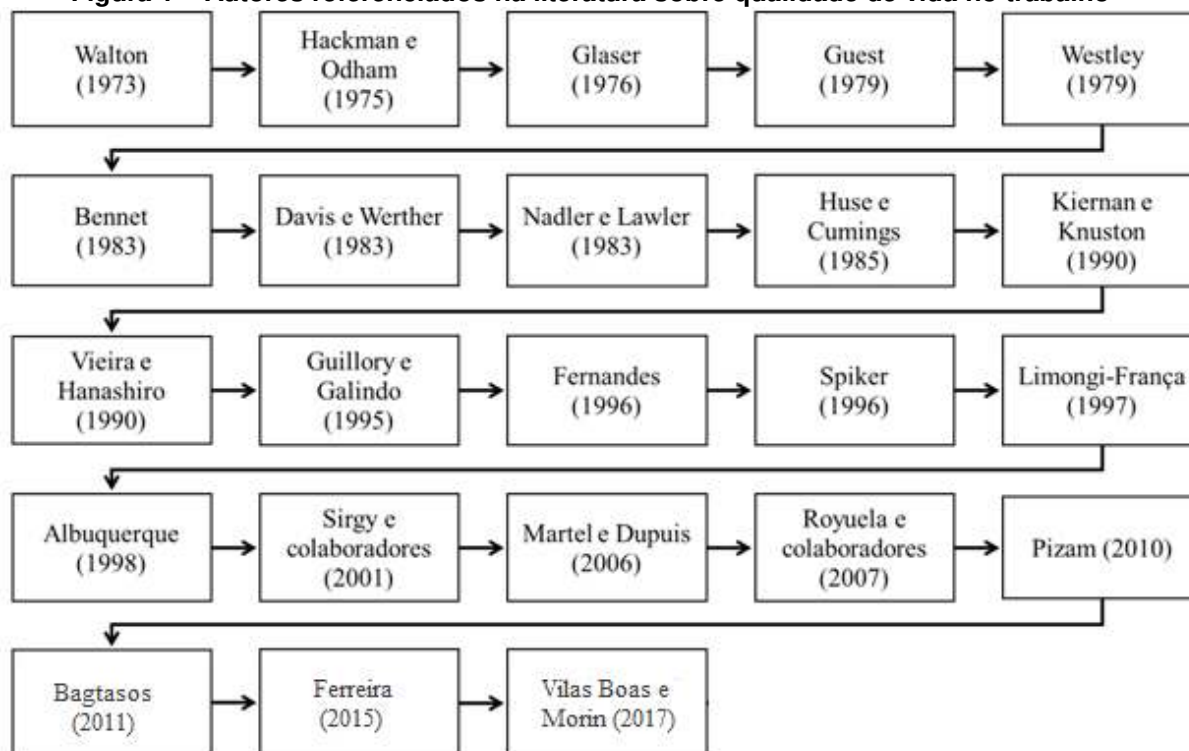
Figura 1 – Autores referenciados na literatura sobre qualidade de vida no trabalho

Walton (1973)

Hackman e Odham (1975)

Glaser (1976)

Guest (1979)

Westley (1979)

Bennet (1983)

Davis e Werther (1983)

Nadler e Lawler (1983)

Huse e Cumings (1985)

Kiernan e Knuston (1990)

Vieira e Hanashiro (1990)

Guillory e Galindo (1995)

Fernandes (1996)

Spiker (1996)

Limongi-França (1997)

Albuquerque (1998)

Sirgy e colaboradores (2001)

Martel e Dupuis (2006)

Royuela e colaboradores (2007)

Pizam (2010)

Bagtasos (2011)

Ferreira (2015)

Vilas Boas e Morin (2017)